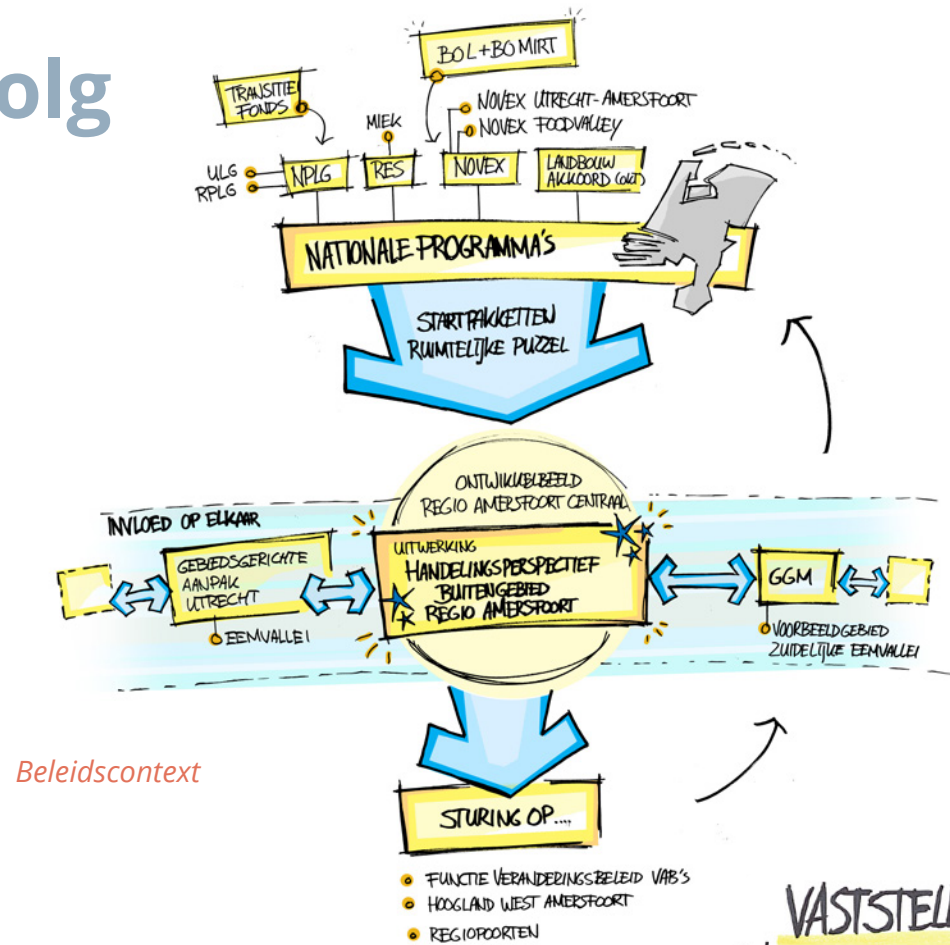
olg

BOL + BO MIRT

TRANSITIE FONDS

MIEK

NOVEX UTRECHT-AMERSFOORT

NOVEX FOODVALLEY

ULG

RPLG

NPLG

RES

NOVEX

LANDBOUW AKKOORD (OKT)

NATIONALE PROGRAMMA'S

STARTPAKKETTEN RUIMTELIJKE PUZZEL

ONTWIKKELBEELD REGIO AMERSFOORT CENTRAAL

INVLOED OP ELKAAR

GEBIEDSGERICHTE AANPAK UTRECHT

EEMVALLEI

UITWERKING HANDELINGSPERSPECTIEF BUITENGEBIED REGIO AMERSFOORT

GGM

VOORBEELDGEBIED ZUIDELIJKE EEMVALLEI

Beleidscontext

STURING OP....

FUNCTIE VERANDERINGSBELEID VAB'S

HOOGLAND WEST AMERSFOORT

REGIOPOORTEN

VASTSTEL